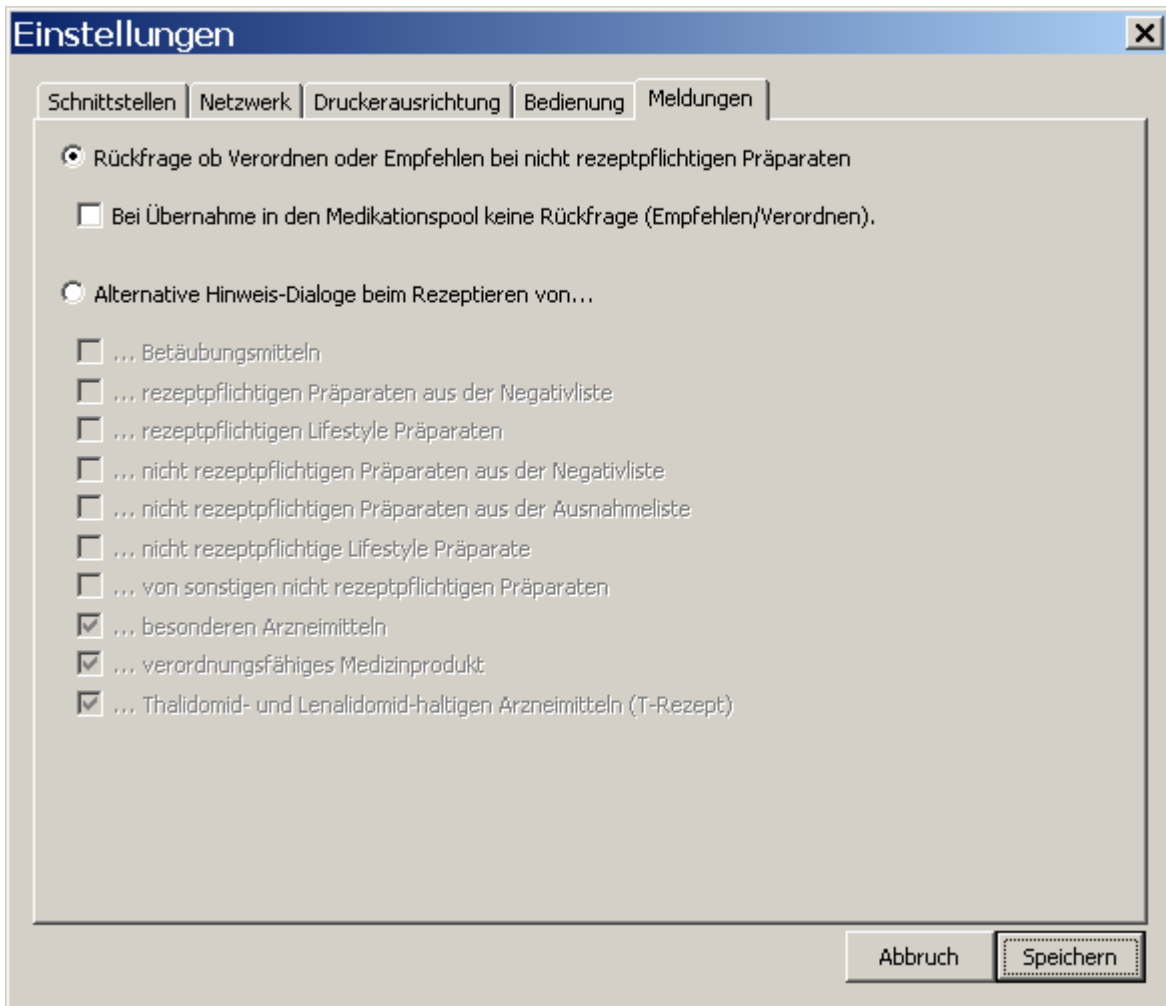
Einstellungen

Schnittstellen | Netzwerk | Druckerausrichtung | Bedienung | Meldungen

Rückfrage ob Verordnen oder Empfehlen bei nicht rezeptpflichtigen Präparaten

Bei Übernahme in den Medikationspool keine Rückfrage (Empfehlen/Verordnen).

Alternative Hinweis-Dialoge beim Rezeptieren von...

... Betäubungsmitteln
... rezeptpflichtigen Präparaten aus der Negativliste
... rezeptpflichtigen Lifestyle Präparaten
... nicht rezeptpflichtigen Präparaten aus der Negativliste
... nicht rezeptpflichtigen Präparaten aus der Ausnahmeliste
... nicht rezeptpflichtige Lifestyle Präparate
... von sonstigen nicht rezeptpflichtigen Präparaten
... besonderen Arzneimitteln
... verordnungsfähiges Medizinprodukt
... Thalidomid- und Lenalidomid-haltigen Arzneimitteln (T-Rezept)

Abbruch
Speichern